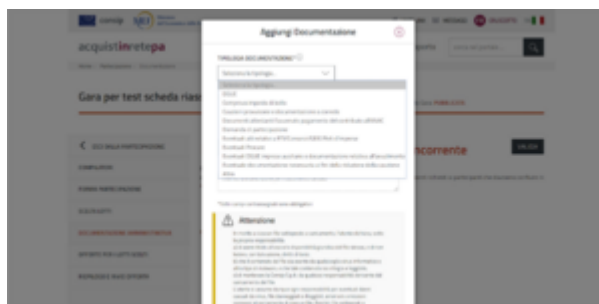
consip

acquistinretepa

Gara per test scheda riass

ESCI DALLA PARTECIPAZIONE

Aggiungi Documentazione

TIPOLOGIA DOCUMENTAZIONE

Seleziona la tipologia

DGUE

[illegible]

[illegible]

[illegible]

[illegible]

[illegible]

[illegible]

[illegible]

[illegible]

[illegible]

Altro

Attenzione

oncorrente